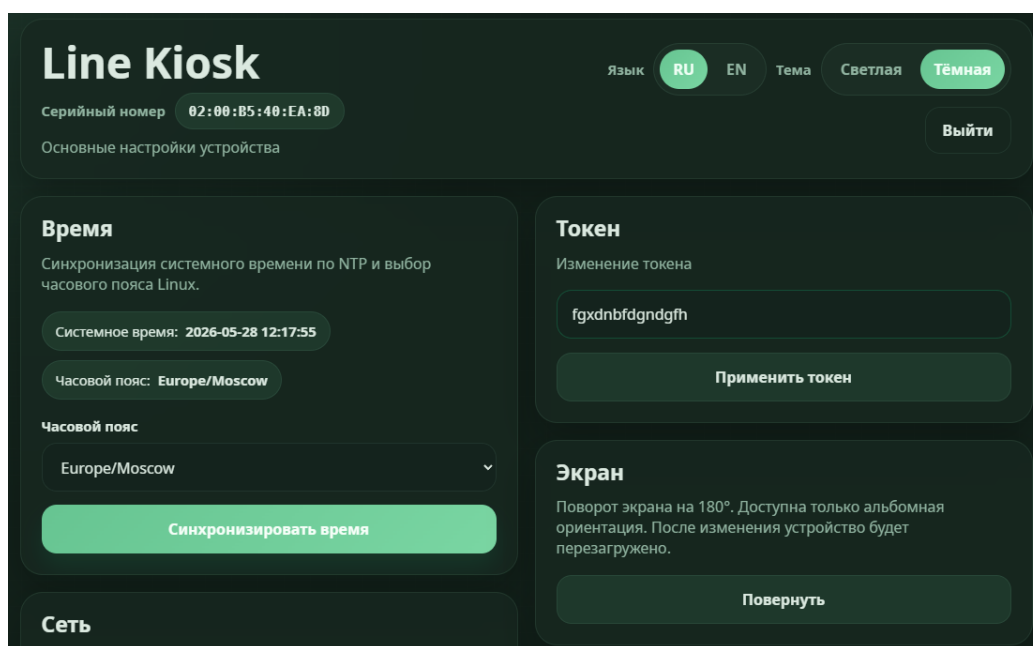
Line Kiosk

Серийный номер 02:00:B5:40:EA:8D

Основные настройки устройства

Язык RU EN Тема Светлая Тёмная

Выйти

Время

Синхронизация системного времени по NTP и выбор часового пояса Linux.

Системное время: 2026-05-28 12:17:55

Часовой пояс: Europe/Moscow

Часовой пояс

Europe/Moscow

Синхронизировать время

Сеть

Токен

Изменение токена

fgxdnbfdgndgfh

Применить токен

Экран

Поворот экрана на 180°. Доступна только альбомная ориентация. После изменения устройство будет перезагружено.

Повернуть